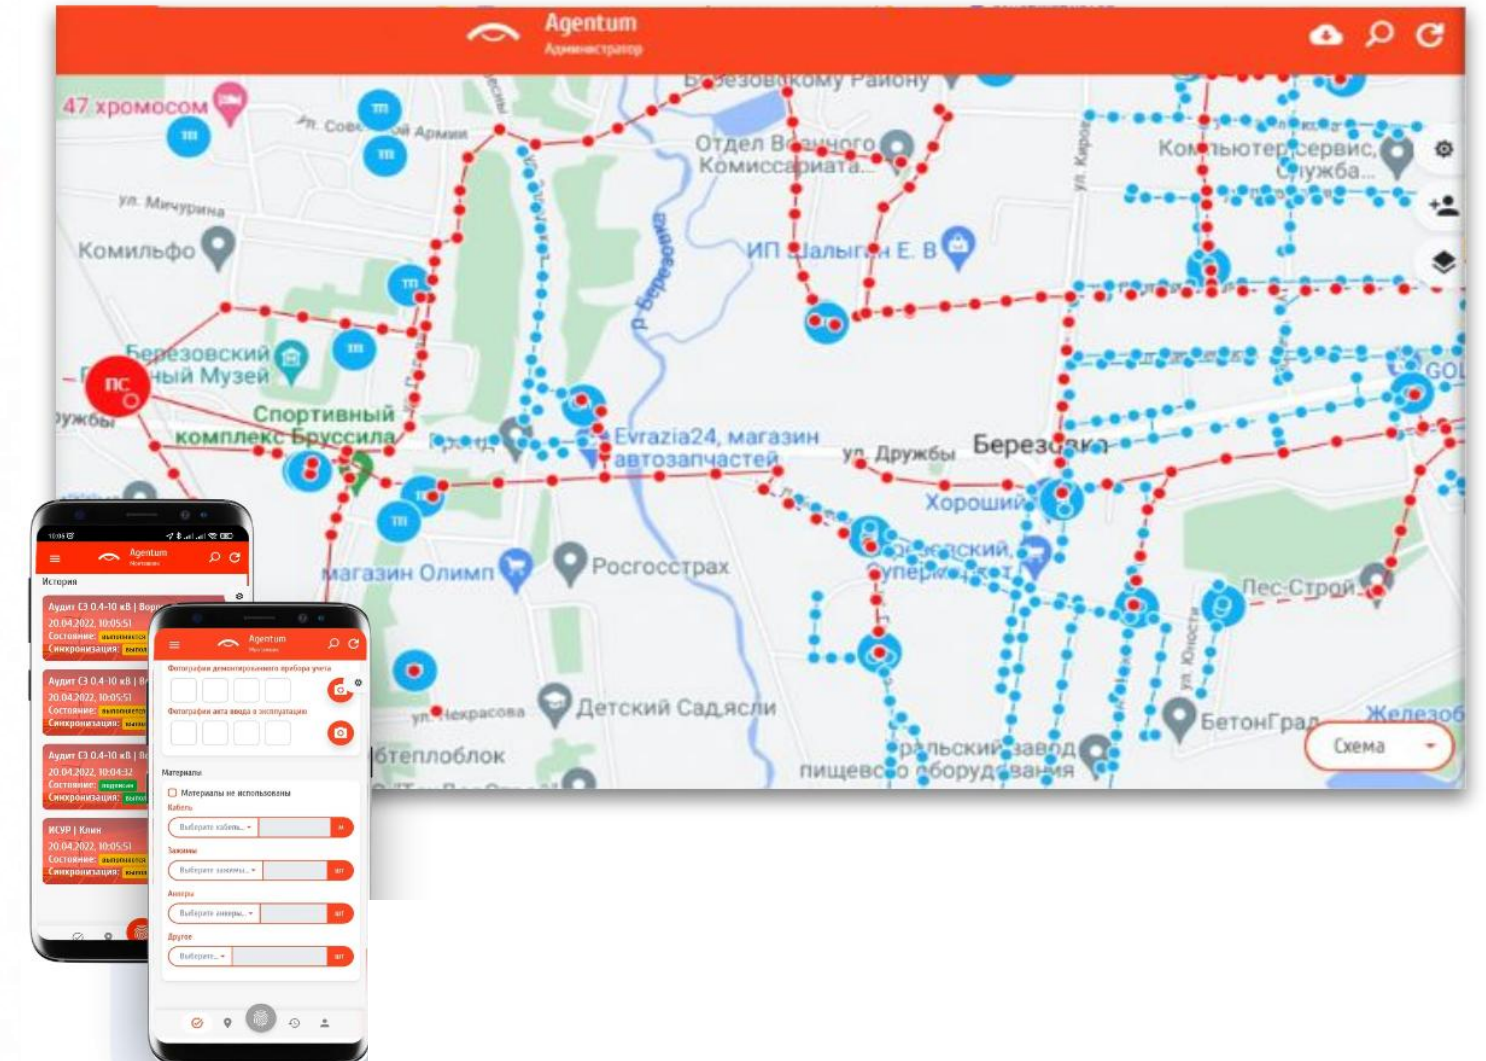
Agentum
Администратор

47 хромосом
ТП
ул. Советской Армии
ТП
ТП
Березовскому Району
Отдел Военного Комиссариата...
Компьютер сервис, служба...
ул. Мичурина
Комильфо
ИП Шалыгин Е. В
ТП
ТП
Березовский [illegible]ный Музей
ПС
Спортивный комплекс Бруссила
ужбы
Evrazia24, магазин автозапчастей
ул. Дружбы
Березовка
Хороший
ТП
магазин Олимп
Росгосстрах
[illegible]ский супермаркет
Пес-Строй
ул. Некрасова
Детский Сад ясли
БетонГрад
Железоб
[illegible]блок
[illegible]ральский завод пищевого оборудования
Схема

Agentum
История
Аудит СЗ 0.4-10 кВ | Бор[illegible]
20.04.2022, 10:05:51
Состояние: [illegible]
Синхронизация: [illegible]
Аудит СЗ 0.4-10 кВ | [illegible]
20.04.2022, 10:05:51
Состояние: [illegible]
Синхронизация: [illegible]
Аудит СЗ 0.4-10 кВ | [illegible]
20.04.2022, 10:04:32
Состояние: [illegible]
Синхронизация: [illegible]
ИСУР | Клин
20.04.2022, 10:05:51
Состояние: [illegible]
Синхронизация: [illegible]

Agentum
Фотография демонтированного прибора учета
Фотография акта ввода в эксплуатацию
Материалы
Материалы не использованы
Кабель
Выберите кабель...
Зажимы
Выберите зажимы...
Анкеры
Выберите анкеры...
Другое
Выберите...